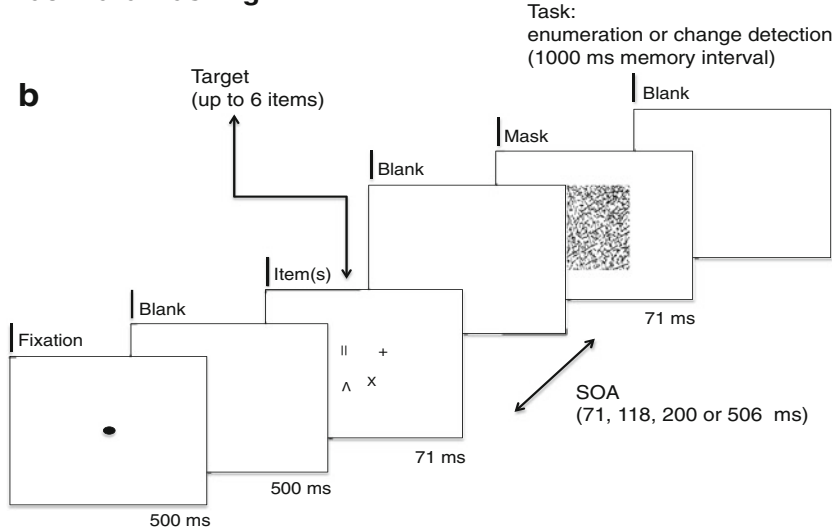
Task:
enumeration or change detection
(1000 ms memory interval)

b

Target
(up to 6 items)

Blank

Mask

Blank

Item(s)

Blank

Fixation

II +

Λ X

71 ms

SOA
(71, 118, 200 or 506 ms)

71 ms

500 ms

500 ms